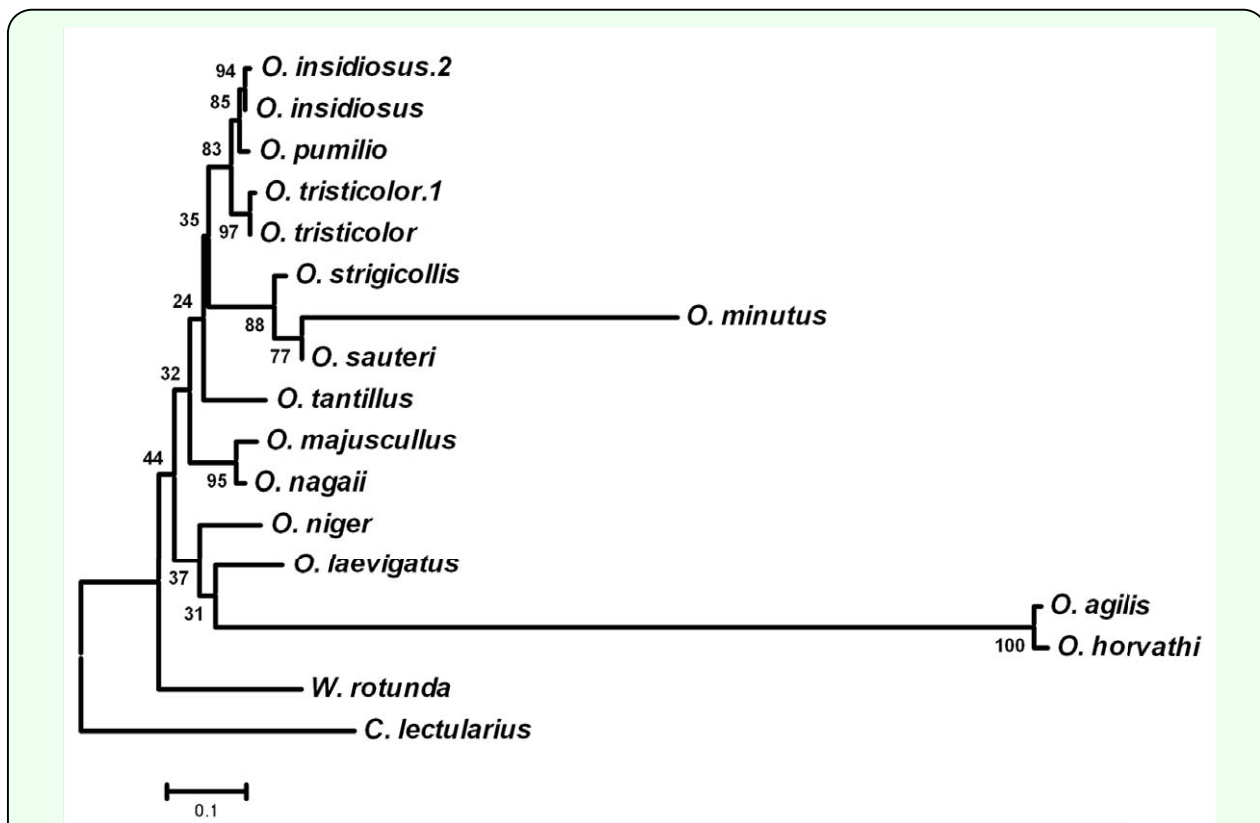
94 O. insidiosus.2
85 O. insidiosus
O. pumilio
83
O. tristicolor.1
35
97 O. tristicolor
O. strigicollis
24
88
O. minutus
77 O. sauteri
32
O. tantillus
O. majuscullus
44
95 O. nagaii
O. niger
O. laevigatus
37
31
O. agilis
100 O. horvathi
W. rotunda
C. lectularius
0.1